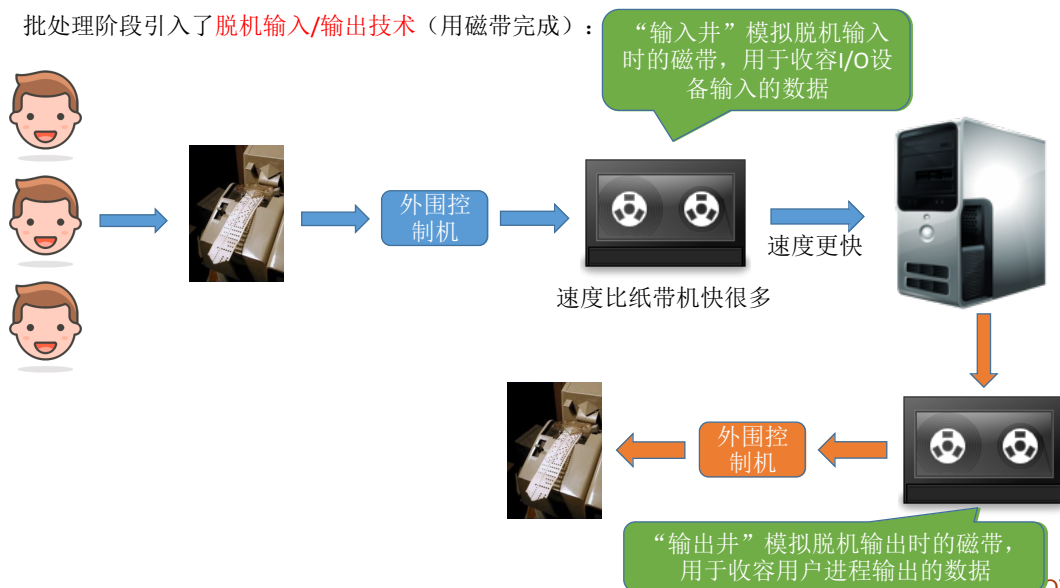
批处理阶段引入了脱机输入/输出技术（用磁带完成）：

“输入井”模拟脱机输入时的磁带，用于收容I/O设备输入的数据

外围控制机

速度比纸带机快很多

速度更快

外围控制机

“输出井”模拟脱机输出时的磁带，用于收容用户进程输出的数据